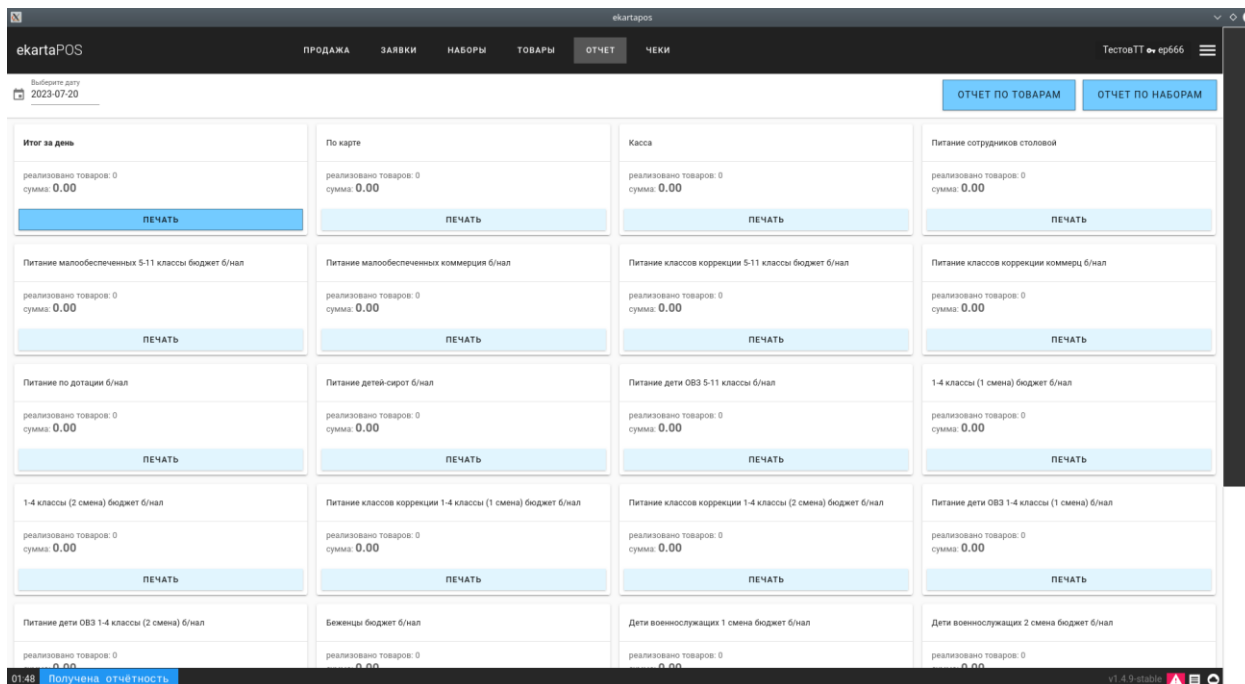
ekartapos

ekartaPOS

ПРОДАЖА ЗАЯВКИ НАБОРЫ ТОВАРЫ ОТЧЕТ ЧЕКИ

ТестовТТ ep666

Выберите дату
2023-07-20

ОТЧЕТ ПО ТОВАРАМ

ОТЧЕТ ПО НАБОРАМ

Итог за день
реализовано товаров: 0
сумма: 0.00
ПЕЧАТЬ

По карте
реализовано товаров: 0
сумма: 0.00
ПЕЧАТЬ

Касса
реализовано товаров: 0
сумма: 0.00
ПЕЧАТЬ

Питание сотрудников столовой
реализовано товаров: 0
сумма: 0.00
ПЕЧАТЬ

Питание малообеспеченных 5-11 классы бюджет б/нал
реализовано товаров: 0
сумма: 0.00
ПЕЧАТЬ

Питание малообеспеченных коммерция б/нал
реализовано товаров: 0
сумма: 0.00
ПЕЧАТЬ

Питание классов коррекции 5-11 классы бюджет б/нал
реализовано товаров: 0
сумма: 0.00
ПЕЧАТЬ

Питание классов коррекции коммерц б/нал
реализовано товаров: 0
сумма: 0.00
ПЕЧАТЬ

Питание по дотации б/нал
реализовано товаров: 0
сумма: 0.00
ПЕЧАТЬ

Питание детей-сирот б/нал
реализовано товаров: 0
сумма: 0.00
ПЕЧАТЬ

Питание дети ОВЗ 5-11 классы б/нал
реализовано товаров: 0
сумма: 0.00
ПЕЧАТЬ

1-4 классы (1 смена) бюджет б/нал
реализовано товаров: 0
сумма: 0.00
ПЕЧАТЬ

1-4 классы (2 смена) бюджет б/нал
реализовано товаров: 0
сумма: 0.00
ПЕЧАТЬ

Питание классов коррекции 1-4 классы (1 смена) бюджет б/нал
реализовано товаров: 0
сумма: 0.00
ПЕЧАТЬ

Питание классов коррекции 1-4 классы (2 смена) бюджет б/нал
реализовано товаров: 0
сумма: 0.00
ПЕЧАТЬ

Питание дети ОВЗ 1-4 классы (1 смена) б/нал
реализовано товаров: 0
сумма: 0.00
ПЕЧАТЬ

Питание дети ОВЗ 1-4 классы (2 смена) б/нал
реализовано товаров: 0
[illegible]

Беженцы бюджет б/нал
реализовано товаров: 0
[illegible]

Дети военнослужащих 1 смена бюджет б/нал
реализовано товаров: 0
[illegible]

Дети военнослужащих 2 смена бюджет б/нал
реализовано товаров: 0
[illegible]

01:48 Получена отчётность

v1.4.9-stable